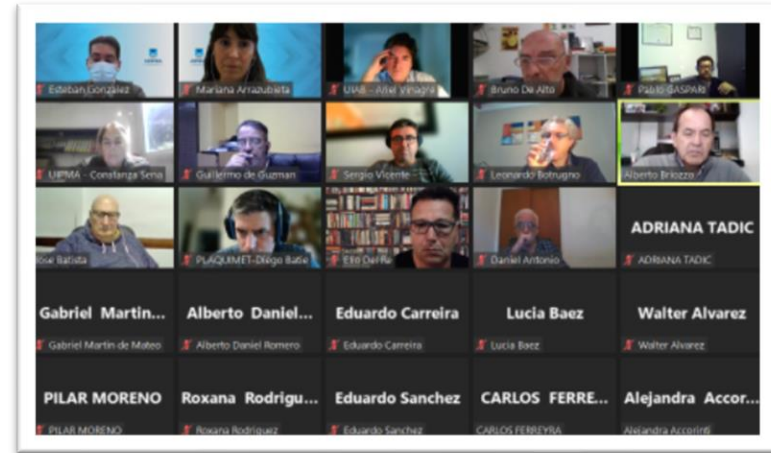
Esteban Gonzalez
Mariana Arrazubieta
UIAB - Ariel Vinagre
Bruno De Alto
Pablo GASPARI
UIPMA - Constanza Sena
Guillermo de Guzman
Sergio Vicente
Leonardo Botrugno
Alberto Briozzo
Jose Batista
PLAQUIMET-Diego Batie
Elio Del Re
Daniel Antonio
ADRIANA TADIC
ADRIANA TADIC
Gabriel Martin...
Gabriel Martin de Mateo
Alberto Daniel...
Alberto Daniel Romero
Eduardo Carreira
Eduardo Carreira
Lucia Baez
Lucia Baez
Walter Alvarez
Walter Alvarez
PILAR MORENO
PILAR MORENO
Roxana Rodrigu...
Roxana Rodriguez
Eduardo Sanchez
Eduardo Sanchez
CARLOS FERRE...
CARLOS FERREYRA
Alejandra Accor...
Alejandra Accorinti